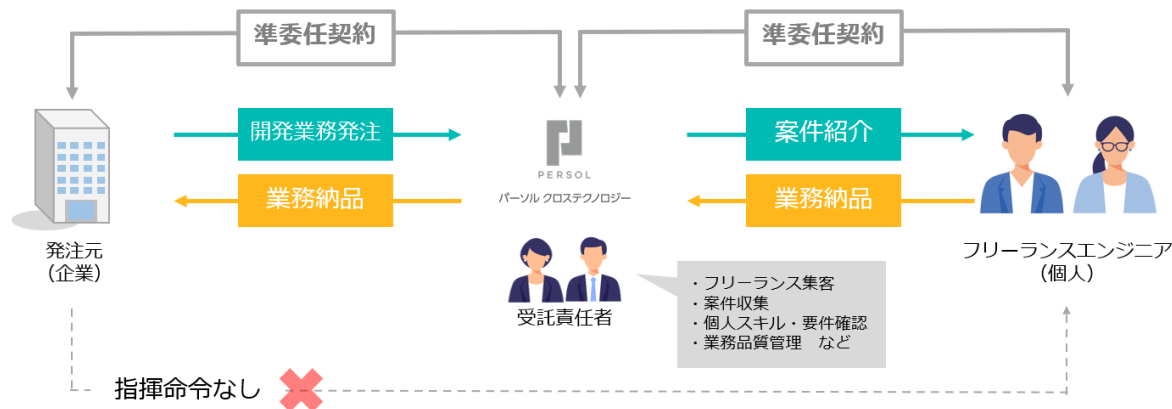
準委任契約

準委任契約

開発業務発注

業務納品

PERSOL
パーソル クロステクノロジー

案件紹介

業務納品

発注元
（企業）

受託責任者

・フリーランス集客
・案件収集
・個人スキル・要件確認
・業務品質管理　など

フリーランスエンジニア
（個人）

指揮命令なし